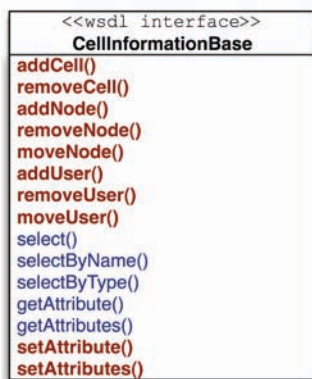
<<wsdl interface>>
CellInformationBase

addCell()
removeCell()
addNode()
removeNode()
moveNode()
addUser()
removeUser()
moveUser()
select()
selectByName()
selectByType()
getAttribute()
getAttributes()
setAttribute()
setAttributes()